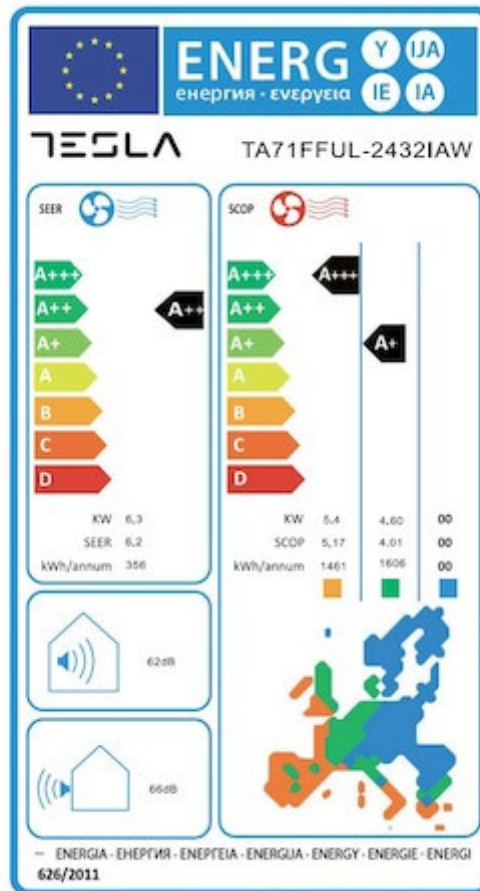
ENERG
енергия · ενεργεια
Y IJA IE IA

TESLA TA71FFUL-2432IAW

SEER

A+++
A++
A+
A
B
C
D

A++

KW 6,3
SEER 6,2
kWh/annum 356

SCOP

A+++
A++
A+
A
B
C
D

A+++
A+

KW 5.4 4.60 00
SCOP 5.17 4.01 00
kWh/annum 1461 1606 00

62dB

66dB

ENERGIA · ЕНЕРГИЯ · ΕΝΕΡΓΕΙΑ · ENERGIJA · ENERGY · ENERGIE · ENERGI
626/2011